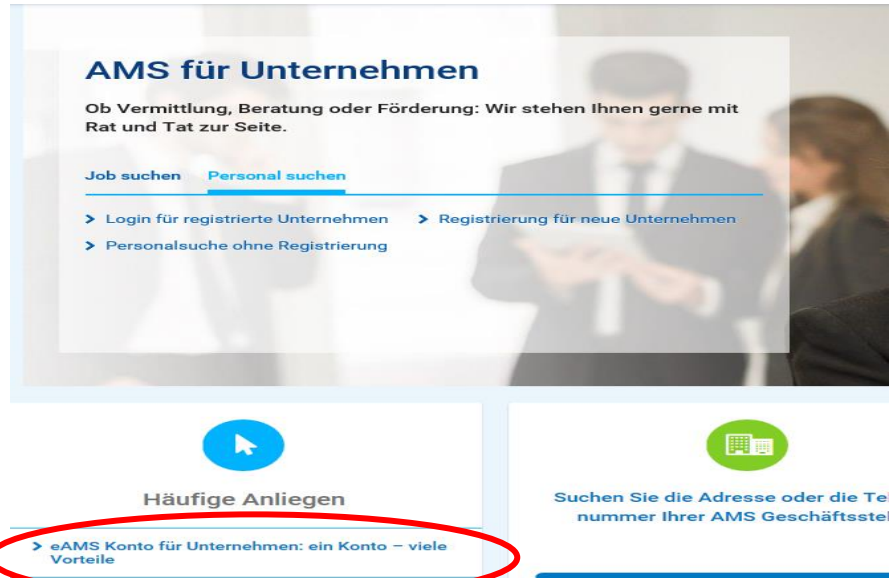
AMS für Unternehmen

Ob Vermittlung, Beratung oder Förderung: Wir stehen Ihnen gerne mit Rat und Tat zur Seite.

Job suchen Personal suchen

Login für registrierte Unternehmen

Registrierung für neue Unternehmen

Personalsuche ohne Registrierung

Häufige Anliegen

eAMS Konto für Unternehmen: ein Konto – viele Vorteile

Suchen Sie die Adresse oder die Tel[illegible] nummer Ihrer AMS Geschäftsste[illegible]